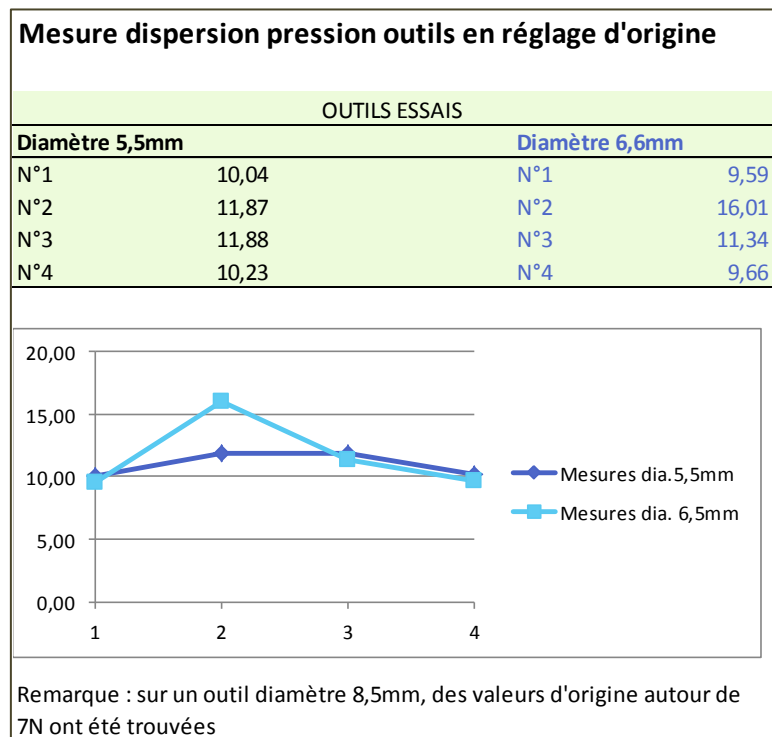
Mesure dispersion pression outils en réglage d'origine

OUTILS ESSAIS

| Diamètre 5,5mm | | Diamètre 6,6mm | |
|---|---|---|---|
| N°1 | 10,04 | N°1 | 9,59 |
| N°2 | 11,87 | N°2 | 16,01 |
| N°3 | 11,88 | N°3 | 11,34 |
| N°4 | 10,23 | N°4 | 9,66 |

20,00
15,00
10,00
5,00
0,00
1 2 3 4

Mesures dia.5,5mm
Mesures dia. 6,5mm

Remarque : sur un outil diamètre 8,5mm, des valeurs d'origine autour de 7N ont été trouvées